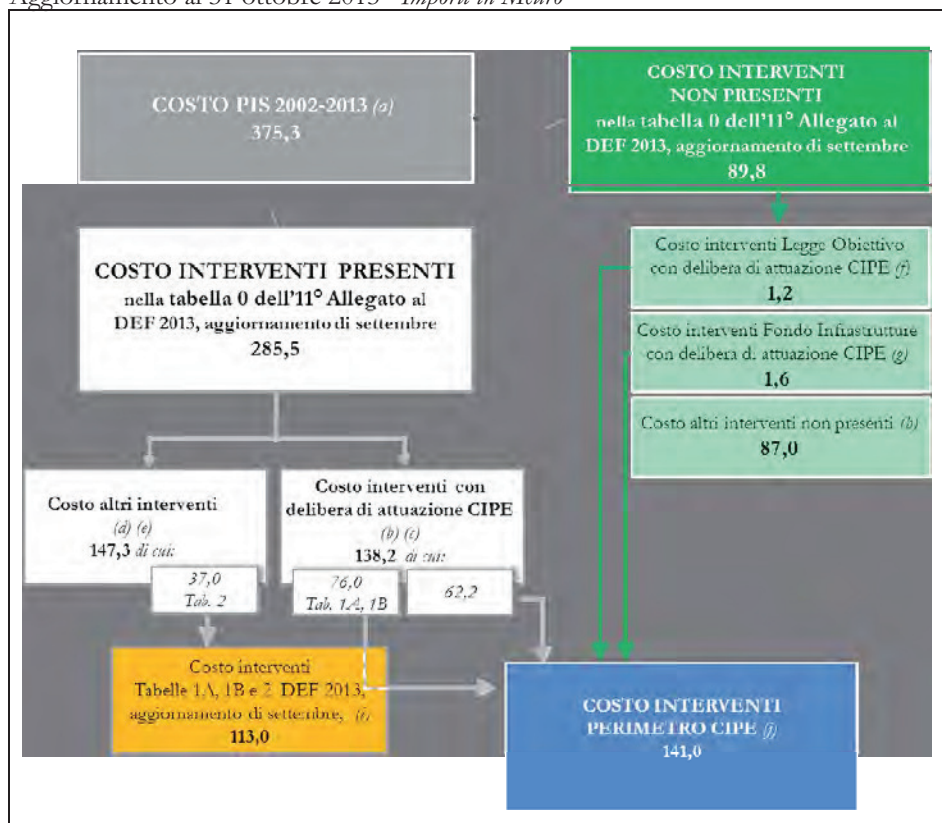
Aggiornamento al 31 ottobre 2013 - Importi in Meuro

COSTO PIS 2002-2013 (a)
375,3

COSTO INTERVENTI NON PRESENTI
nella tabella 0 dell'11° Allegato al DEF 2013, aggiornamento di settembre
89,8

Costo interventi Legge Obiettivo con delibera di attuazione CIPE (f)
1,2

Costo interventi Fondo Infrastrutture con delibera d. attuazione CIPE (g)
1,6

Costo altri interventi non presenti (h)
87,0

COSTO INTERVENTI PRESENTI
nella tabella 0 dell'11° Allegato al DEF 2013, aggiornamento di settembre
285,5

Costo altri interventi
(d) (e)
147,3 di cui:

37,0
Tab. 2

Costo interventi con delibera di attuazione CIPE
(b) (c)
138,2 di cui:

76,0
Tab. 1A, 1B

62,2

Costo interventi
Tabelle 1A, 1B e 2 DEF 2013, aggiornamento di settembre, (i)
113,0

COSTO INTERVENTI PERIMETRO CIPE (j)
141,0